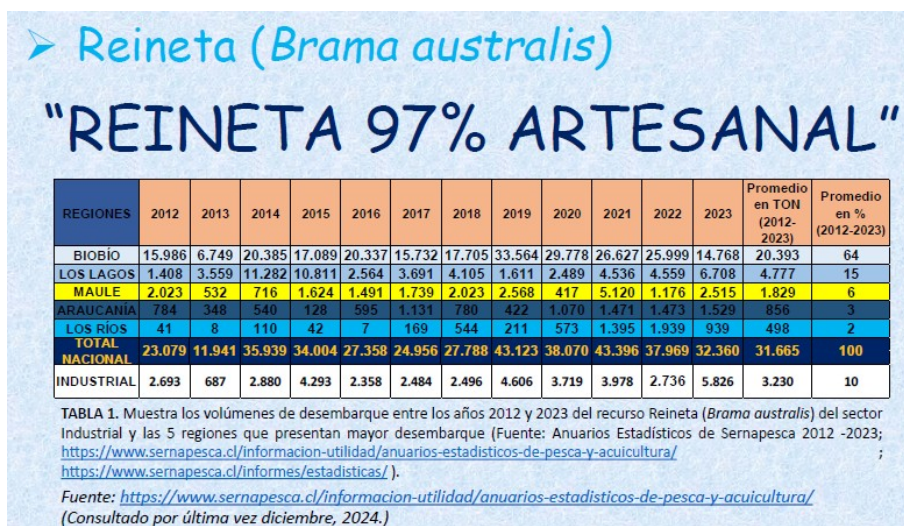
➢ Reineta (*Brama australis*)

"REINETA 97% ARTESANAL"

| REGIONES | 2012 | 2013 | 2014 | 2015 | 2016 | 2017 | 2018 | 2019 | 2020 | 2021 | 2022 | 2023 | Promedio en TON (2012-2023) | Promedio en % (2012-2023) |
|---|---|---|---|---|---|---|---|---|---|---|---|---|---|---|
| BIOBÍO | 15.986 | 6.749 | 20.385 | 17.089 | 20.337 | 15.732 | 17.705 | 33.564 | 29.778 | 26.627 | 25.999 | 14.768 | 20.393 | 64 |
| LOS LAGOS | 1.408 | 3.559 | 11.282 | 10.811 | 2.564 | 3.691 | 4.105 | 1.611 | 2.489 | 4.536 | 4.559 | 6.708 | 4.777 | 15 |
| MAULE | 2.023 | 532 | 716 | 1.624 | 1.491 | 1.739 | 2.023 | 2.568 | 417 | 5.120 | 1.176 | 2.515 | 1.829 | 6 |
| ARAUCANÍA | 784 | 348 | 540 | 128 | 595 | 1.131 | 780 | 422 | 1.070 | 1.471 | 1.473 | 1.529 | 856 | 3 |
| LOS RÍOS | 41 | 8 | 110 | 42 | 7 | 169 | 544 | 211 | 573 | 1.395 | 1.939 | 939 | 498 | 2 |
| TOTAL NACIONAL | 23.079 | 11.941 | 35.939 | 34.004 | 27.358 | 24.956 | 27.788 | 43.123 | 38.070 | 43.396 | 37.969 | 32.360 | 31.665 | 100 |
| INDUSTRIAL | 2.693 | 687 | 2.880 | 4.293 | 2.358 | 2.484 | 2.496 | 4.606 | 3.719 | 3.978 | 2.736 | 5.826 | 3.230 | 10 |

TABLA 1. Muestra los volúmenes de desembarque entre los años 2012 y 2023 del recurso Reineta (*Brama australis*) del sector Industrial y las 5 regiones que presentan mayor desembarque (Fuente: Anuarios Estadísticos de Sernapesca 2012 -2023; https://www.sernapesca.cl/informacion-utilidad/anuarios-estadisticos-de-pesca-y-acuicultura/ ; https://www.sernapesca.cl/informes/estadisticas/ ).

*Fuente: https://www.sernapesca.cl/informacion-utilidad/anuarios-estadisticos-de-pesca-y-acuicultura/*
*(Consultado por última vez diciembre, 2024.)*